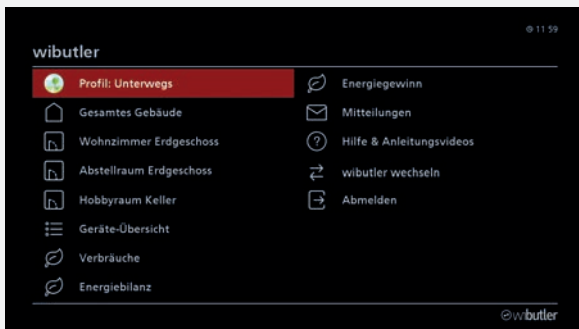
11:59

wibutler

Profil: Unterwegs
Gesamtes Gebäude
Wohnzimmer Erdgeschoss
Abstellraum Erdgeschoss
Hobbyraum Keller
Geräte-Übersicht
Verbräuche
Energiebilanz

Energiegewinn
Mitteilungen
Hilfe & Anleitungsvideos
wibutler wechseln
Abmelden

wibutler